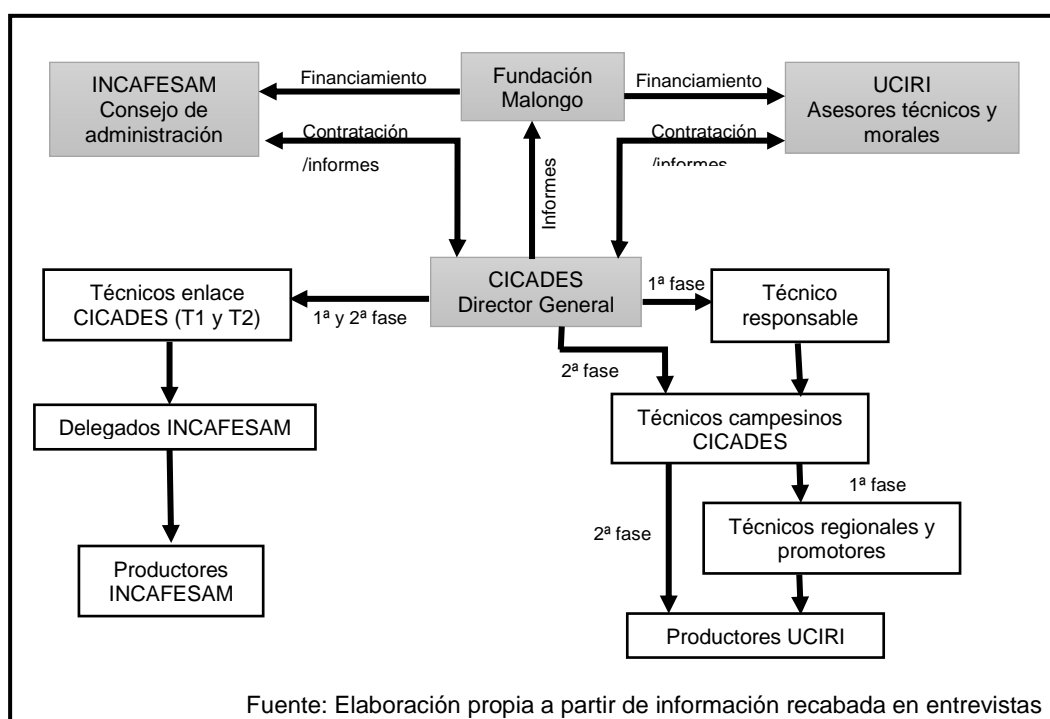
INCAFESAM
Consejo de administración

Financiamiento

Fundación Malongo

Financiamiento

UCIRI
Asesores técnicos y morales

Contratación /informes

Informes

Contratación /informes

Técnicos enlace CICADES (T1 y T2)

1ª y 2ª fase

CICADES
Director General

1ª fase

Técnico responsable

2ª fase

Delegados INCAFESAM

Técnicos campesinos CICADES

1ª fase

2ª fase

Técnicos regionales y promotores

Productores INCAFESAM

Productores UCIRI

Fuente: Elaboración propia a partir de información recabada en entrevistas